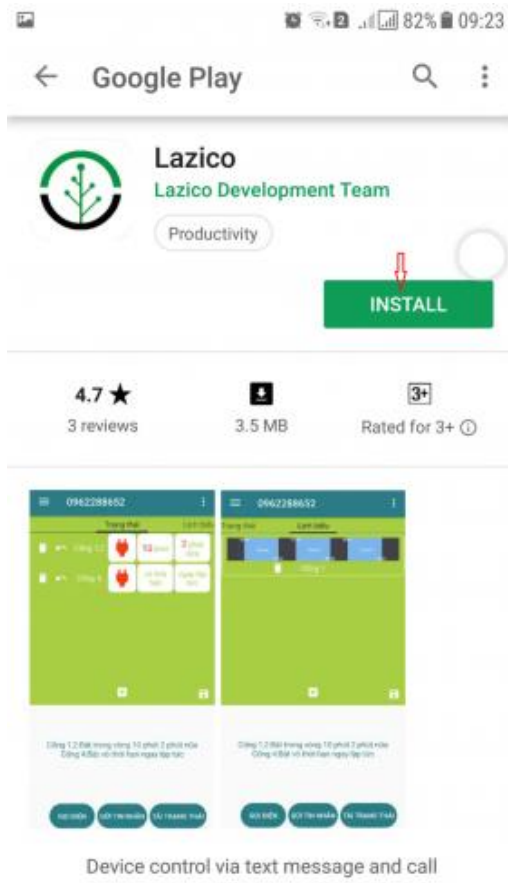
82% 09:23

Google Play

Lazico
Lazico Development Team
Productivity

INSTALL

4.7 ★
3 reviews

3.5 MB

3+
Rated for 3+ ⓘ

0962288652
Trạng thái
Lịch biểu
Cổng 1,2
Cổng 4
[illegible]

0962288652
Trạng thái
Lịch biểu
Cổng 1

Cổng 1,2 Bật trong vòng 10 phút 2 phút nữa Cổng 4 Bật vô thời hạn ngay lập tức

Cổng 1,2 Bật trong vòng 10 phút 2 phút nữa Cổng 4 Bật vô thời hạn ngay lập tức

GỌI ĐIỆN GỬI TIN NHẮN TẢI TRẠNG THÁI

GỌI ĐIỆN GỬI TIN NHẮN TẢI TRẠNG THÁI

Device control via text message and call